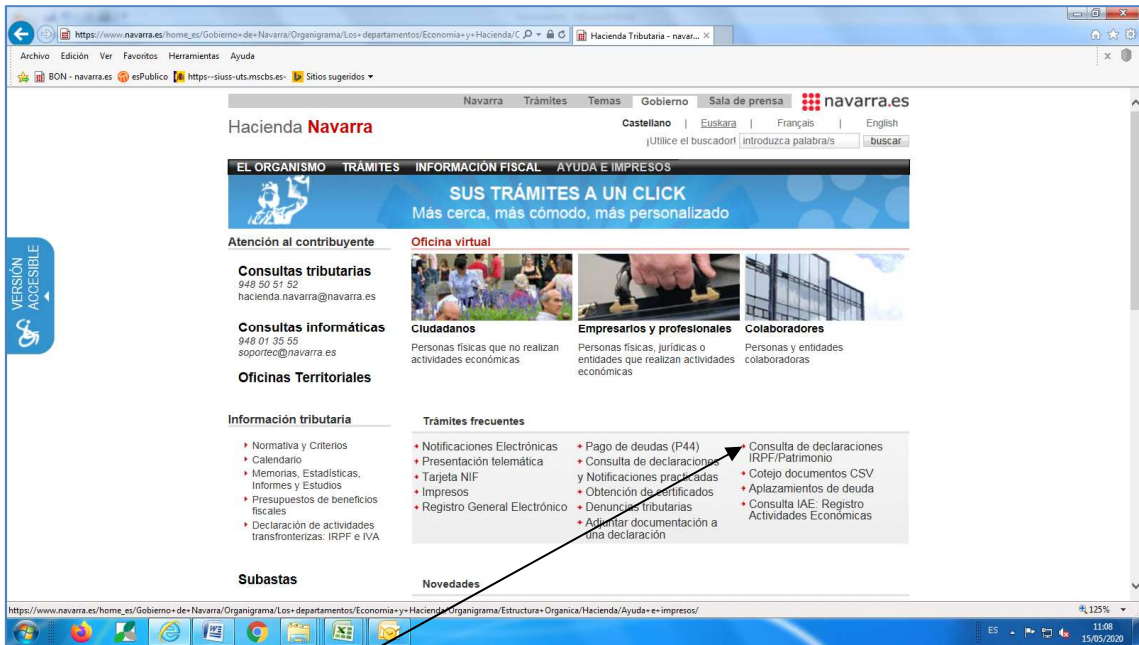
https://www.navarra.es/home_es/Gobierno+de+Navarra/Organigrama/Los+departamentos/Economia+y+Hacienda/C
Hacienda Tributaria - navar...
Archivo Edición Ver Favoritos Herramientas Ayuda
BON - navarra.es esPublico https--siuss-uts.mscbs.es- Sitios sugeridos

Navarra Trámites Temas Gobierno Sala de prensa navarra.es

Hacienda Navarra

Castellano | Euskara | Français | English
¡Utilice el buscador! introduzca palabra/s buscar

EL ORGANISMO TRÁMITES INFORMACIÓN FISCAL AYUDA E IMPRESOS

SUS TRÁMITES A UN CLICK
Más cerca, más cómodo, más personalizado

VERSIÓN ACCESIBLE

Atención al contribuyente

Consultas tributarias
948 50 51 52
hacienda.navarra@navarra.es

Consultas informáticas
948 01 35 55
soportec@navarra.es

Oficinas Territoriales

Oficina virtual

Ciudadanos
Personas físicas que no realizan actividades económicas

Empresarios y profesionales
Personas físicas, jurídicas o entidades que realizan actividades económicas

Colaboradores
Personas y entidades colaboradoras

Información tributaria
Normativa y Criterios
Calendario
Memorias, Estadísticas, Informes y Estudios
Presupuestos de beneficios fiscales
Declaración de actividades transfronterizas: IRPF e IVA

Trámites frecuentes
Notificaciones Electrónicas
Presentación telemática
Tarjeta NIF
Impresos
Registro General Electrónico
Pago de deudas (P44)
Consulta de declaraciones y Notificaciones practicadas
Obtención de certificados
Denuncias tributarias
Adjuntar documentación a una declaración
Consulta de declaraciones IRPF/Patrimonio
Cotejo documentos CSV
Aplazamientos de deuda
Consulta IAE: Registro Actividades Económicas

Subastas

Novedades

https://www.navarra.es/home_es/Gobierno+de+Navarra/Organigrama/Los+departamentos/Economia+y+Hacienda/Organigrama/Estructura+Organica/Hacienda/Ayuda+e+impresos/
125%
ES 11:08 15/05/2020